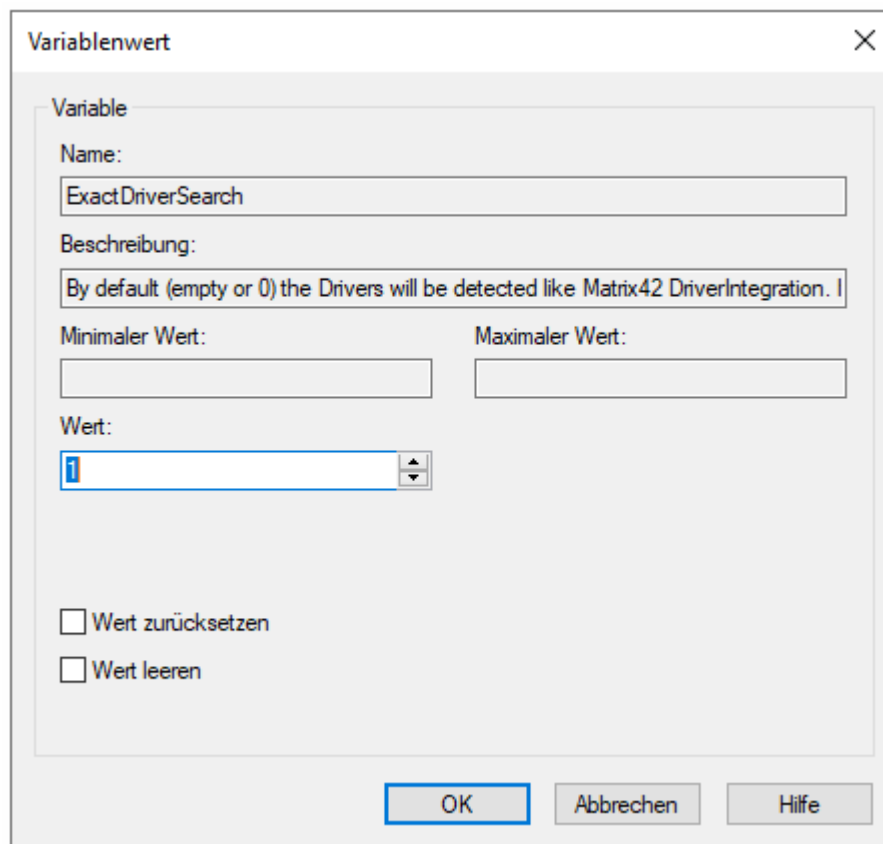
Variablenwert

Variable

Name:

ExactDriverSearch

Beschreibung:

By default (empty or 0) the Drivers will be detected like Matrix42 DriverIntegration. I

Minimaler Wert:

Maximaler Wert:

Wert:

1

Wert zurücksetzen

Wert leeren

OK

Abbrechen

Hilfe